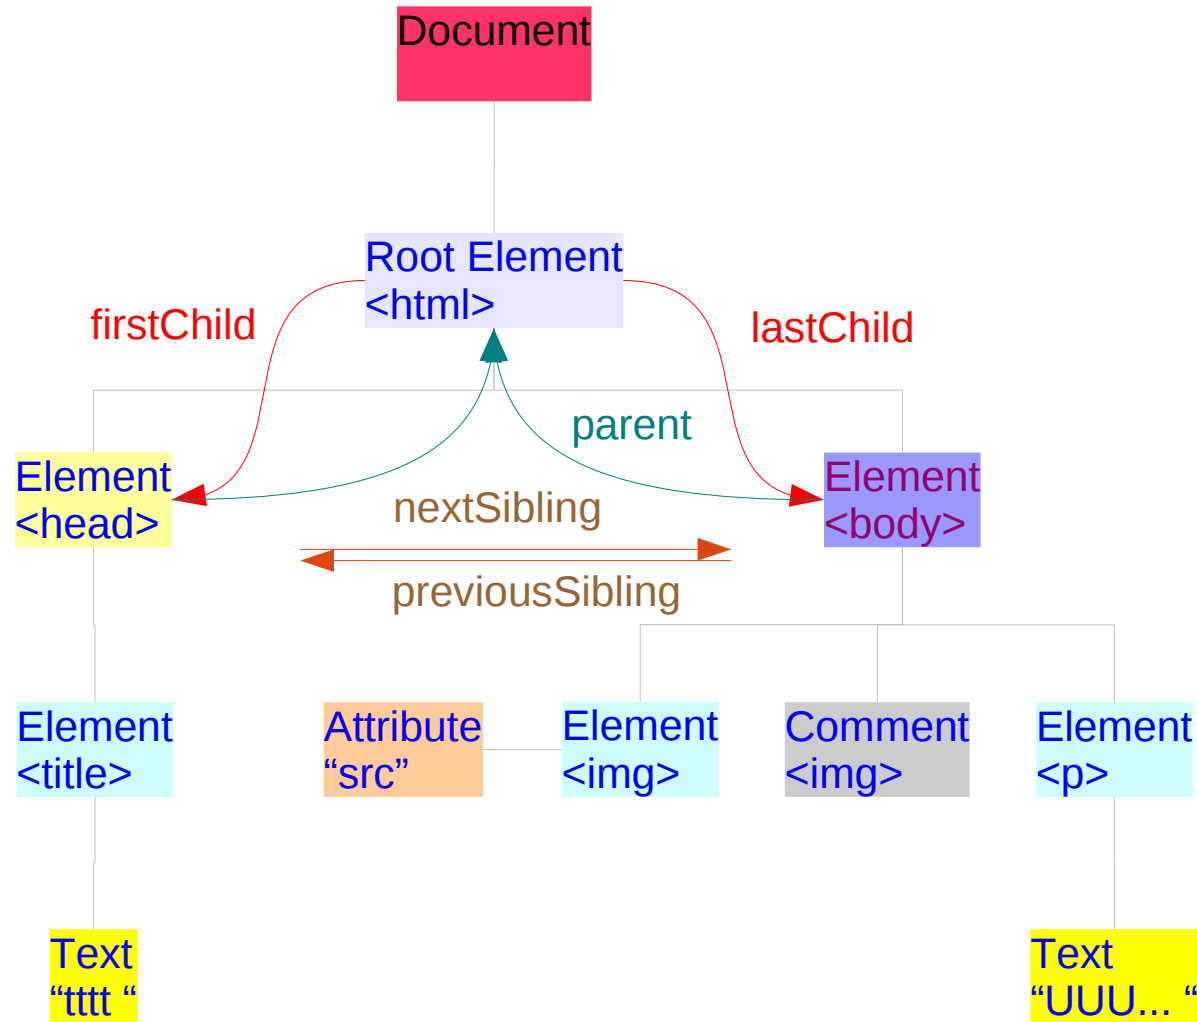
Document

Root Element
<html>

firstChild

lastChild

parent

Element
<head>

nextSibling

Element
<body>

previousSibling

Element
<title>

Attribute
“src”

Element
<img>

Comment
<img>

Element
<p>

Text
“tttt “

Text
“UUU… “